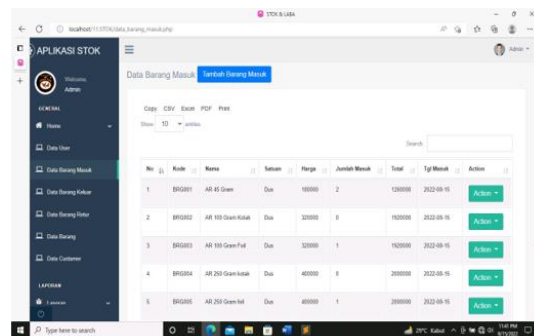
STOK & LABA

localhost/11STOK/data_barang_masuk.php

APLIKASI STOK

Admin

Welcome, Admin

GENERAL

Home

Data User

Data Barang Masuk

Data Barang Keluar

Data Barang Retur

Data Barang

Data Customer

LAPORAN

Laporan

Data Barang Masuk

Tambah Barang Masuk

Copy CSV Excel PDF Print

Show 10 entries

Search:

| No | Kode | Nama | Satuan | Harga | Jumlah Masuk | Total | Tgl Masuk | Action |
|---|---|---|---|---|---|---|---|---|
| 1 | BRG001 | AR 45 Gram | Dus | 180000 | 2 | 1260000 | 2022-08-15 | Action |
| 2 | BRG002 | AR 100 Gram Kotak | Dus | 320000 | 8 | 1920000 | 2022-08-15 | Action |
| 3 | BRG003 | AR 100 Gram Foil | Dus | 320000 | 1 | 1920000 | 2022-08-15 | Action |
| 4 | BRG004 | AR 250 Gram kotak | Dus | 400000 | 8 | 2000000 | 2022-08-15 | Action |
| 5 | BRG005 | AR 250 Gram foil | Dus | 400000 | 1 | 2000000 | 2022-08-15 | Action |

Type here to search

29°C Kabut

1:40 PM 8/15/2022